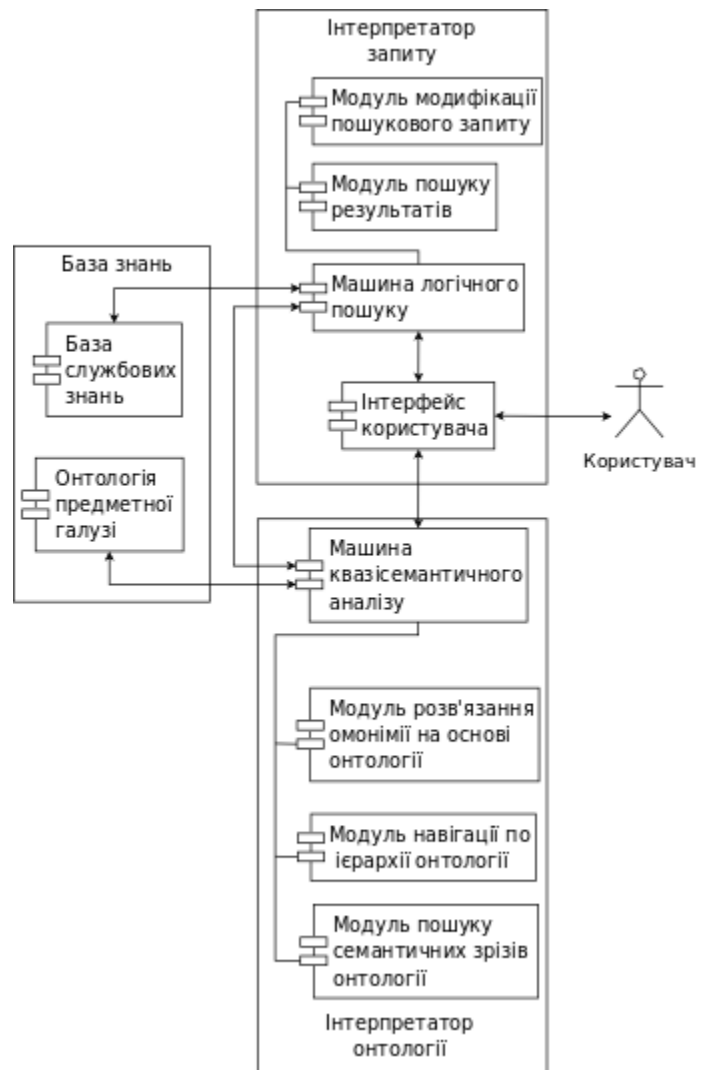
Інтерпретатор запиту

Модуль модифікації пошукового запиту

Модуль пошуку результатів

База знань

Машина логічного пошуку

База службових знань

Інтерфейс користувача

Користувач

Онтологія предметної галузі

Машина квазісемантичного аналізу

Модуль розв'язання омонімії на основі онтології

Модуль навігації по ієрархії онтології

Модуль пошуку семантичних зрізів онтології

Інтерпретатор онтології